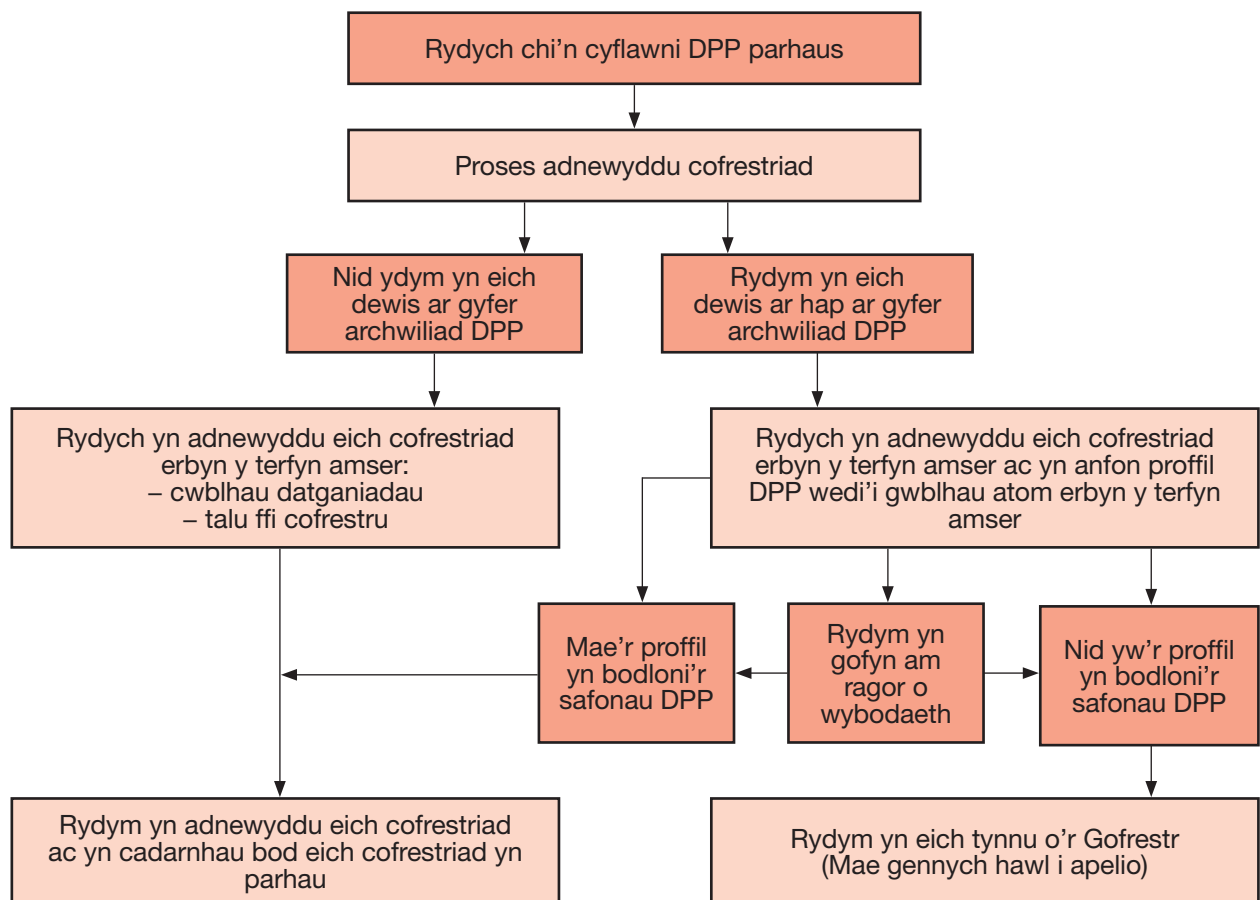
Rydych chi'n cyflawni DPP parhaus

Proses adnewyddu cofrestriad

Nid ydym yn eich dewis ar gyfer archwiliad DPP

Rydym yn eich dewis ar hap ar gyfer archwiliad DPP

Rydych yn adnewyddu eich cofrestriad erbyn y terfyn amser:
– cwblhau datganiadau
– talu ffi cofrestru

Rydych yn adnewyddu eich cofrestriad erbyn y terfyn amser ac yn anfon proffil DPP wedi'i gwblhau atom erbyn y terfyn amser

Mae'r proffil yn bodloni'r safonau DPP

Rydym yn gofyn am ragor o wybodaeth

Nid yw'r proffil yn bodloni'r safonau DPP

Rydym yn adnewyddu eich cofrestriad ac yn cadarnhau bod eich cofrestriad yn parhau

Rydym yn eich tynnu o'r Gofrestr (Mae gennych hawl i apelio)